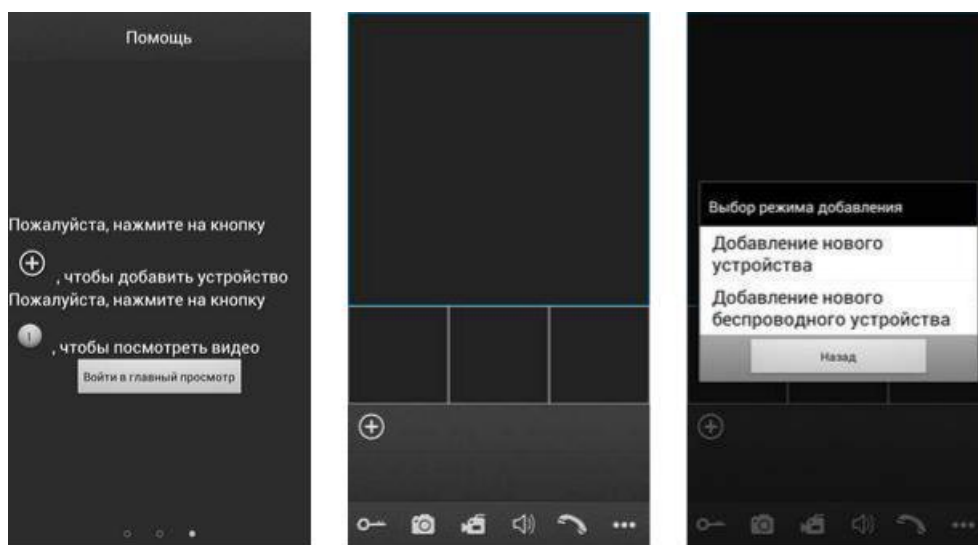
Помощь

Пожалуйста, нажмите на кнопку

, чтобы добавить устройство

Пожалуйста, нажмите на кнопку

, чтобы посмотреть видео

Войти в главный просмотр

Выбор режима добавления

Добавление нового устройства

Добавление нового беспроводного устройства

Назад